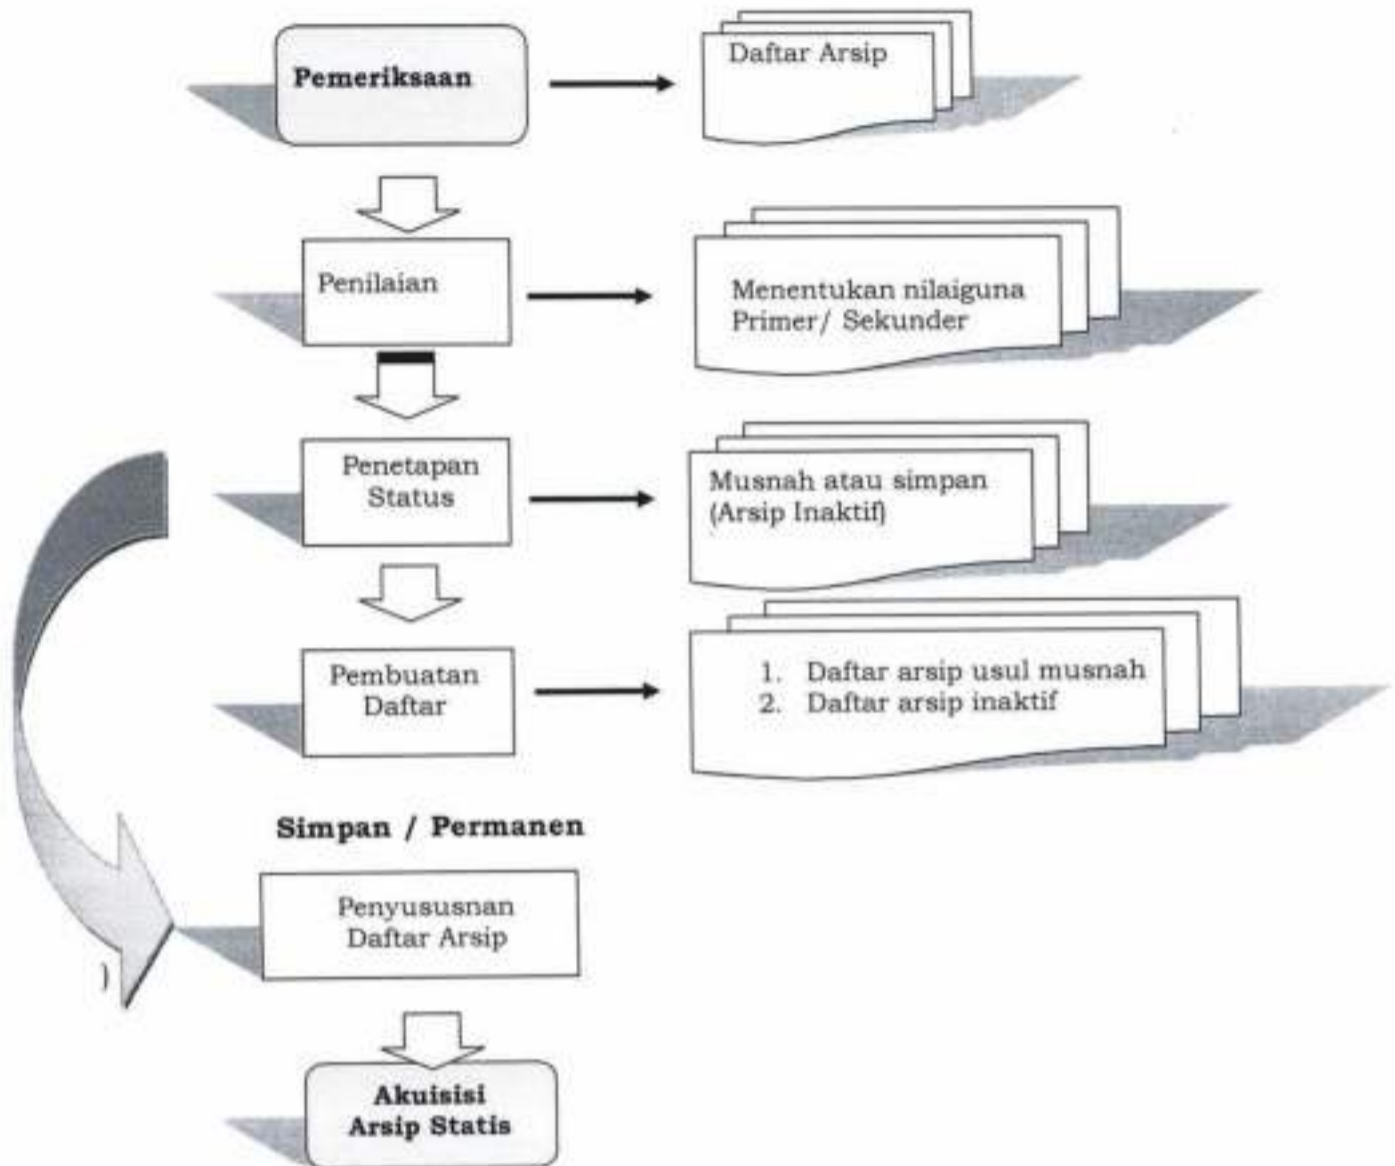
Pemeriksaan

Daftar Arsip

Penilaian

Menentukan nilaiguna Primer/ Sekunder

Penetapan Status

Musnah atau simpan (Arsip Inaktif)

Pembuatan Daftar

1. Daftar arsip usul musnah
2. Daftar arsip inaktif

Simpan / Permanen

Penyusunan Daftar Arsip

Akuisisi Arsip Statis